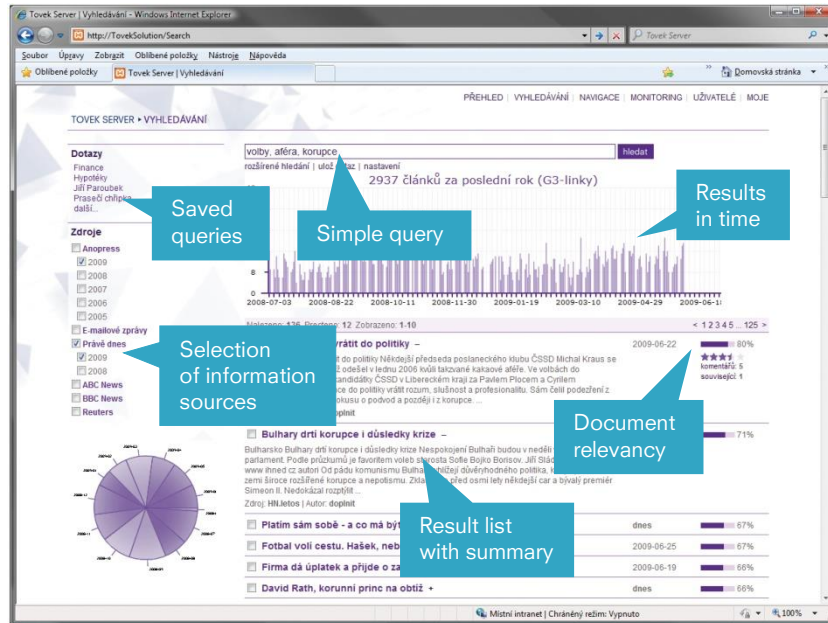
Tovek Server | Vyhledávání - Windows Internet Explorer

http://TovekSolution/Search

Tovek Server

Soubor Úpravy Zobrazit Oblíbené položky Nástroje Nápověda

Oblíbené položky

Tovek Server | Vyhledávání

Domovská stránka

PŘEHLED | VYHLEDÁVÁNÍ | NAVIGACE | MONITORING | UŽIVATELÉ | MOJE

TOVEK SERVER ▸ VYHLEDÁVÁNÍ

Dotazy
Finance
Hypotéky
Jiří Paroubek
Prasečí chřipka
další...

Zdroje
Anopress
2009
2008
2007
2006
2005
E-mailové zprávy
Právě dnes
2009
2008
ABC News
BBC News
Reuters

volby, aféra, korupce

hledat

rozšířené hledání | ulož dotaz | nastavení

2937 článků za poslední rok (G3-linky)

2008-07-03 2008-08-22 2008-10-11 2008-11-30 2009-01-19 2009-03-10 2009-04-29 2009-06-1

Nalezeno: 136 Prostřeno: 12 Zobrazeno: 1-10

< 1 2 3 4 5 ... 125 >

vrátit do politiky –

2009-06-22

80%

komentářů: 5
souvisejících: 1

...t do politiky Někdejší předseda poslaneckého klubu ČSSD Michal Kraus se ... odešel v lednu 2006 kvůli tzv. kakaové aféře. Ve volbách do ... kandidátky ČSSD v Libereckém kraji za Pavlem Plocem a Cyrilem ... ce do politiky vrátit rozum, slušnost a profesionalitu. Sám četl podezření z ... okusu o podvod a později i z korupce. ...

doplnit

Bulhary drtí korupce i důsledky krize –

71%

Bulharsko Bulhary drtí korupce Nespokojení Bulhaři budou v neděli ... parlament. Podle průzkumů je favoritem voleb starosta Sofie Bojko Borisov. Jiří Slád... www.ihned.cz autor: Od pádu komunismu Bulhaři ... důvěryhodného politika, ... zemi široce rozšířené korupce a nepotismu. Zkla... před osmi lety někdejší car a bývalý premiér Simeon II. Nedokázal rozptýlit ...

Zdroj: HN.letos | Autor: doplnit

Platím sám sobě - co má být

dnes

67%

Fotbal volí cestu. Hašek, neb

2009-06-25

67%

Firma dá úplatek a přijde o za

2009-06-19

66%

David Rath, korunní princ na obtíž +

dnes

66%

Místní intranet | Chráněný režim: Vypnuto

100%

Saved queries

Simple query

Results in time

Selection of information sources

Document relevancy

Result list with summary